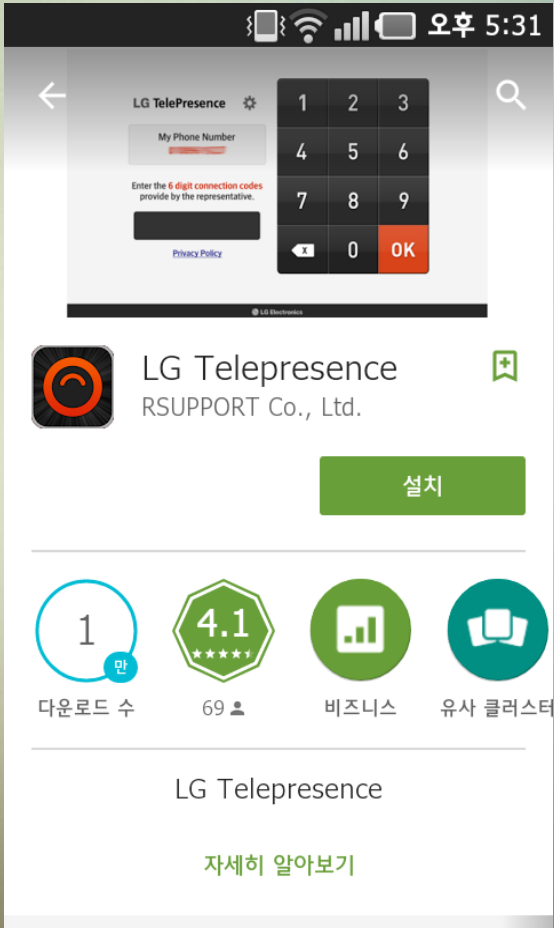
오후 5:31

LG TelePresence

My Phone Number

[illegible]

Enter the 6 digit connection codes provide by the representative.

Privacy Policy

1 2 3
4 5 6
7 8 9
0 OK

LG Electronics

LG Telepresence
RSUPPORT Co., Ltd.

설치

1 만
다운로드 수

4.1
69

비즈니스

유사 클러스터

LG Telepresence

자세히 알아보기